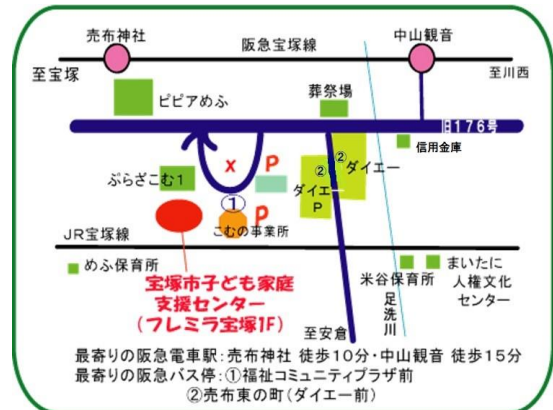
売布神社
阪急宝塚線
中山観音
至宝塚
至川西
ピピアめふ
葬祭場
旧176号
信用金庫
ぷらざこむ1
x
P
②
②ダイエー
ダイエー
P
①
P
こむの事業所
JR宝塚線
めふ保育所
宝塚市子ども家庭
支援センター
(フレミラ宝塚1F)
米谷保育所
まいたに
人権文化
センター
足洗川
至安倉
最寄りの阪急電車駅：売布神社 徒歩10分・中山観音 徒歩15分
最寄りの阪急バス停：①福祉コミュニティプラザ前
②売布東の町（ダイエー前）